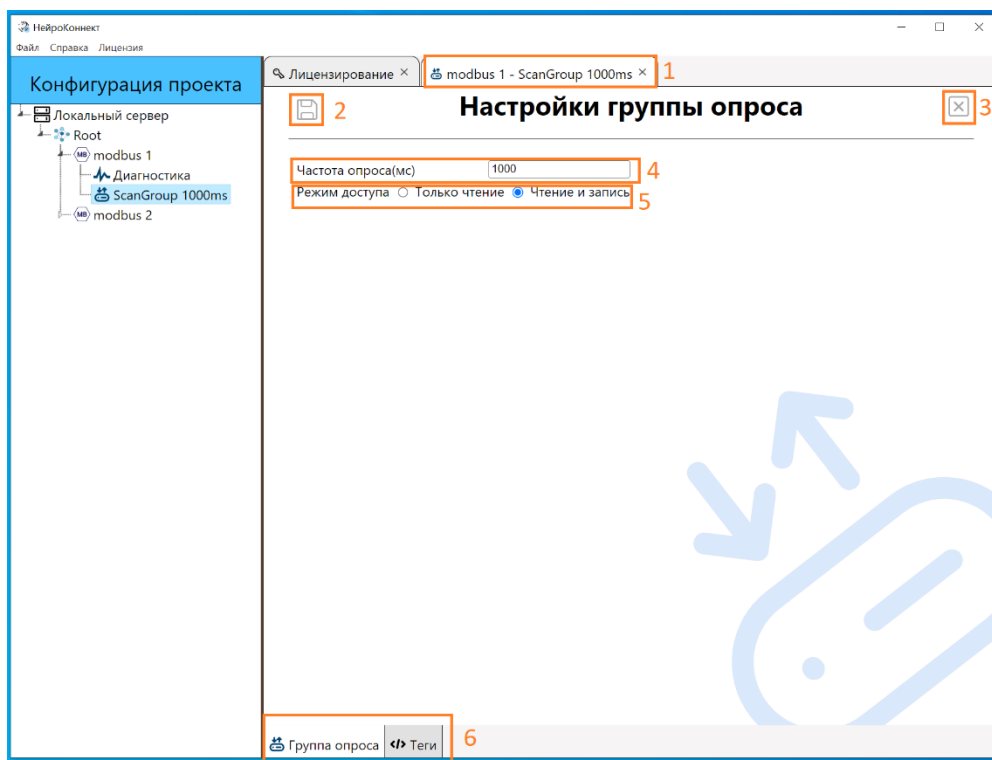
НейроКоннект

Файл Справка Лицензия

Конфигурация проекта

Локальный сервер
Root
MB modbus 1
Диагностика
ScanGroup 1000ms
MB modbus 2

Лицензирование ×

modbus 1 - ScanGroup 1000ms ×

1

2

Настройки группы опроса

3

Частота опроса(мс) 1000

4

Режим доступа ○ Только чтение ◉ Чтение и запись

5

Группа опроса

</> Теги

6